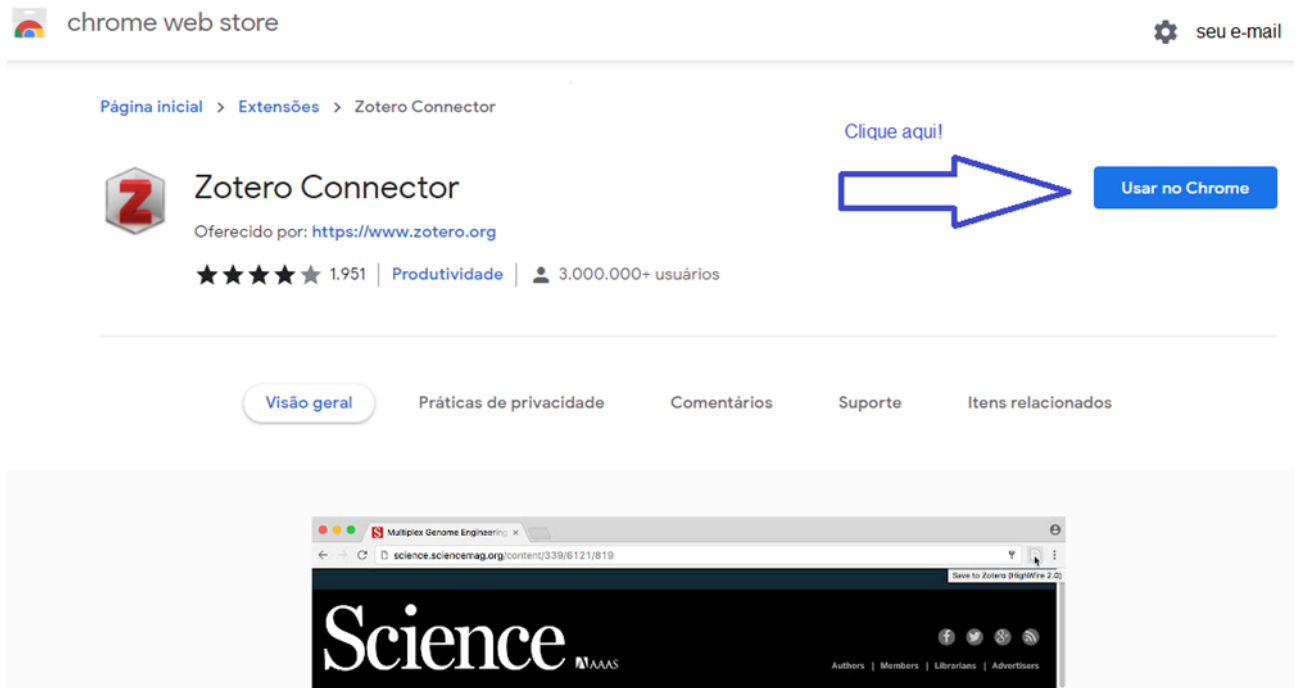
chrome web store

seu e-mail

Página inicial > Extensões > Zotero Connector

Clique aqui!

Zotero Connector

Oferecido por: https://www.zotero.org

1.951 | Produtividade | 3.000.000+ usuários

Usar no Chrome

Visão geral Práticas de privacidade Comentários Suporte Itens relacionados

Multiplex Genome Engineering ×

science.sciencemag.org/content/339/6121/819

Save to Zotero (HighWire 2.0)

Science AAAS

Authors | Members | Librarians | Advertisers